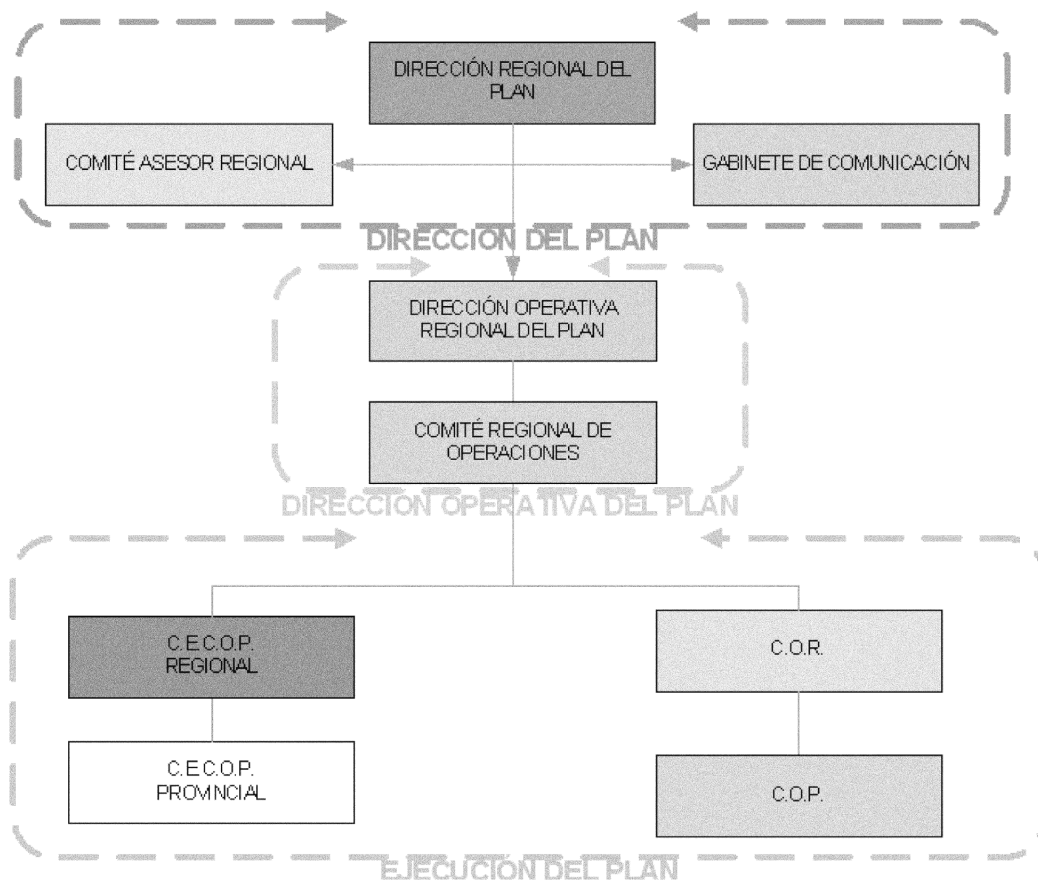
DIRECCIÓN REGIONAL DEL PLAN

COMITÉ ASESOR REGIONAL

GABINETE DE COMUNICACIÓN

DIRECCION DEL PLAN

DIRECCIÓN OPERATIVA REGIONAL DEL PLAN

COMITÉ REGIONAL DE OPERACIONES

DIRECCION OPERATIVA DEL PLAN

C.E.C.O.P. REGIONAL

C.O.R.

C.E.C.O.P. PROVINCIAL

C.O.P.

EJECUCION DEL PLAN